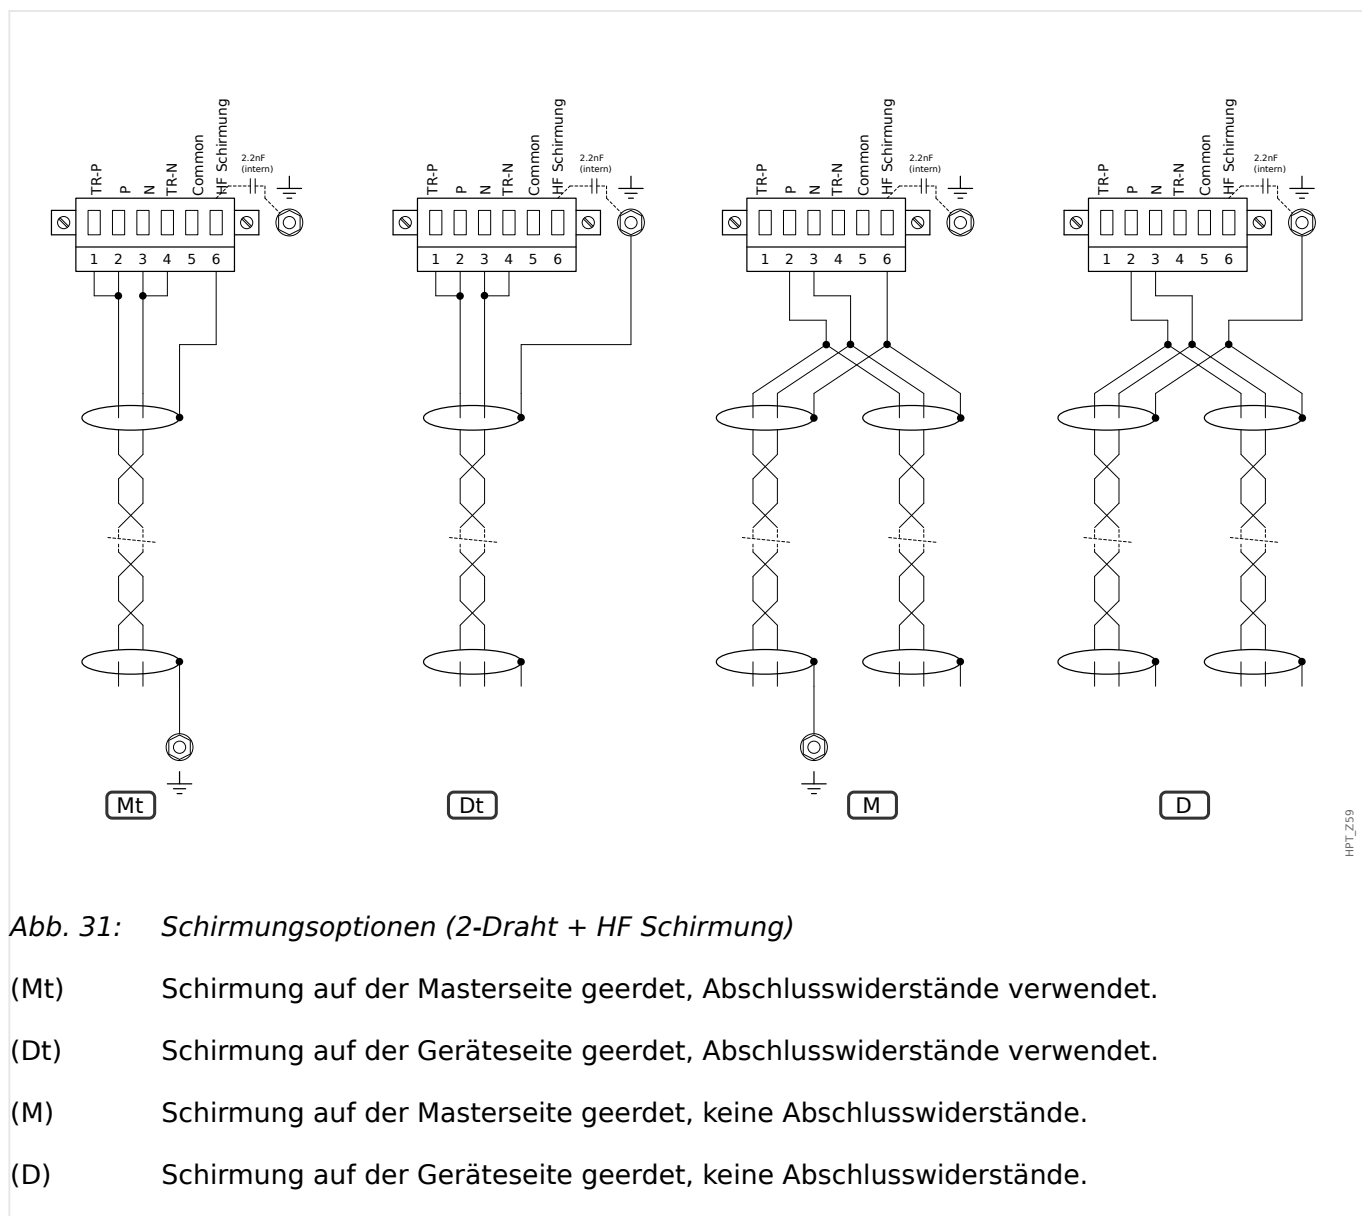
TR-P P N TR-N Common HF Schirmung 2.2nF (intern)
1 2 3 4 5 6
Mt

TR-P P N TR-N Common HF Schirmung 2.2nF (intern)
1 2 3 4 5 6
Dt

TR-P P N TR-N Common HF Schirmung 2.2nF (intern)
1 2 3 4 5 6
M

TR-P P N TR-N Common HF Schirmung 2.2nF (intern)
1 2 3 4 5 6
D

HPT_Z59

Abb. 31: Schirmungsoptionen (2-Draht + HF Schirmung)

(Mt) Schirmung auf der Masterseite geerdet, Abschlusswiderstände verwendet.

(Dt) Schirmung auf der Geräteseite geerdet, Abschlusswiderstände verwendet.

(M) Schirmung auf der Masterseite geerdet, keine Abschlusswiderstände.

(D) Schirmung auf der Geräteseite geerdet, keine Abschlusswiderstände.